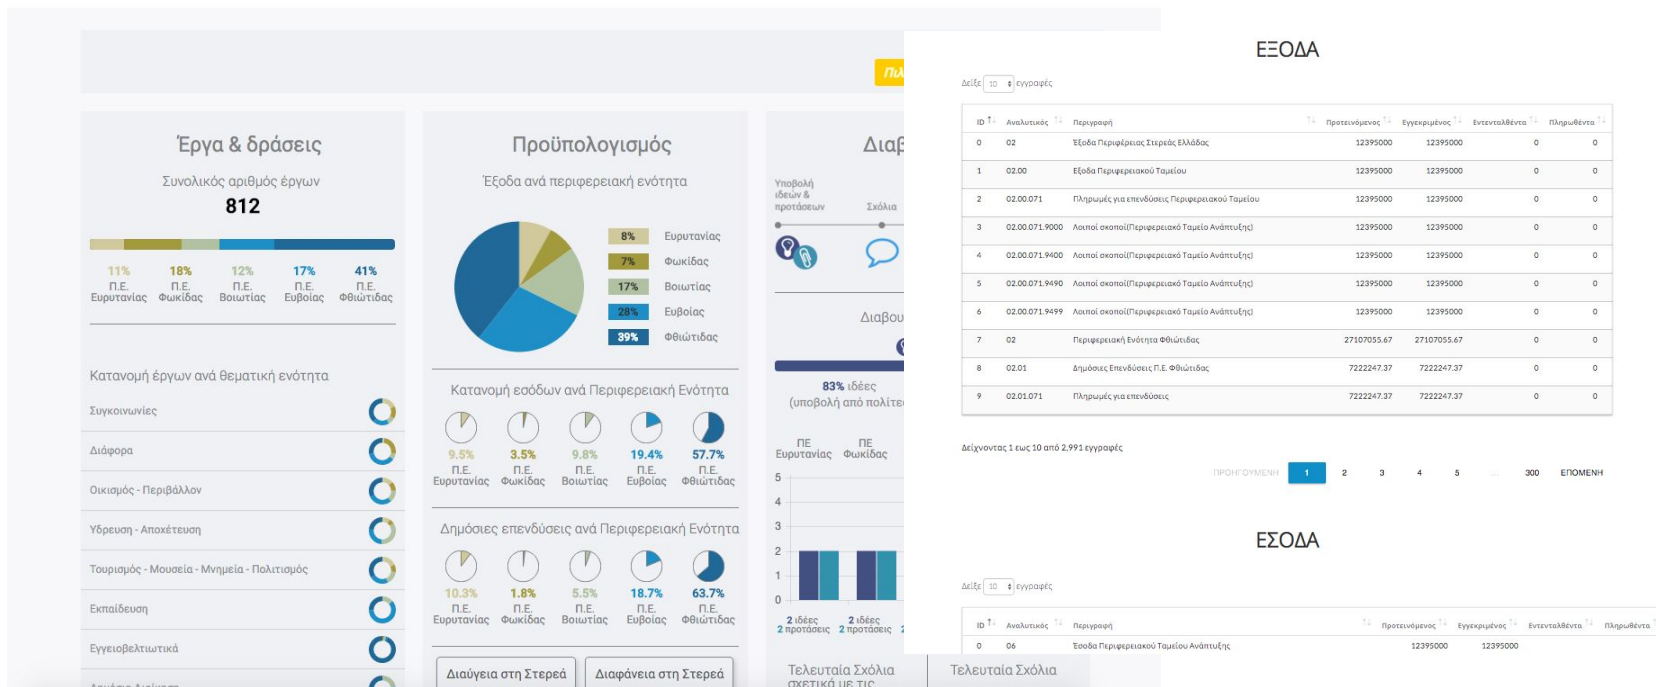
Πλ

Έργα & δράσεις

Συνολικός αριθμός έργων

812

11% Π.Ε. Ευρυτανίας
18% Π.Ε. Φωκίδας
12% Π.Ε. Βοιωτίας
17% Π.Ε. Ευβοίας
41% Π.Ε. Φθιώτιδας

Κατανομή έργων ανά θεματική ενότητα

Συγκοινωνίες

Διάφορα

Οικισμός - Περιβάλλον

Ύδρευση - Αποχέτευση

Τουρισμός - Μουσεία - Μνημεία - Πολιτισμός

Εκπαίδευση

Εγγειοβελτιωτικά

Προϋπολογισμός

Έξοδα ανά περιφερειακή ενότητα

8% Ευρυτανίας
7% Φωκίδας
17% Βοιωτίας
28% Ευβοίας
39% Φθιώτιδας

Κατανομή εσόδων ανά Περιφερειακή Ενότητα

9.5% Π.Ε. Ευρυτανίας
3.5% Π.Ε. Φωκίδας
9.8% Π.Ε. Βοιωτίας
19.4% Π.Ε. Ευβοίας
57.7% Π.Ε. Φθιώτιδας

Δημόσιες επενδύσεις ανά Περιφερειακή Ενότητα

10.3% Π.Ε. Ευρυτανίας
1.8% Π.Ε. Φωκίδας
5.5% Π.Ε. Βοιωτίας
18.7% Π.Ε. Ευβοίας
63.7% Π.Ε. Φθιώτιδας

Διαύγεια στη Στερεά

Διαφάνεια στη Στερεά

Διαβ

Υποβολή ιδεών & προτάσεων

Σχόλια

Διαβου

83% ιδέες
(υποβολή από πολίτε

ΠΕ Ευρυτανίας
ΠΕ Φωκίδας

5
4
3
2
1
0

2 ιδέες 2 προτάσεις
2 ιδέες 2 προτάσεις

Τελευταία Σχόλια
σχετικά με τις

Τελευταία Σχόλια

ΕΞΟΔΑ

Δείξε 10 εγγραφές

| ID | Αναλυτικός | Περιγραφή | Προτεινόμενος | Εγγεκριμένος | Εντενταλθέντα | Πληρωθέντα |
|---|---|---|---|---|---|---|
| 0 | 02 | Έξοδα Περιφέρειας Στερεάς Ελλάδας | 12395000 | 12395000 | 0 | 0 |
| 1 | 02.00 | Εξοδα Περιφερειακού Ταμείου | 12395000 | 12395000 | 0 | 0 |
| 2 | 02.00.071 | Πληρωμές για επενδύσεις Περιφερειακού Ταμείου | 12395000 | 12395000 | 0 | 0 |
| 3 | 02.00.071.9000 | Λοιποί σκοποί(Περιφερειακό Ταμείο Ανάπτυξης) | 12395000 | 12395000 | 0 | 0 |
| 4 | 02.00.071.9400 | Λοιποί σκοποί(Περιφερειακό Ταμείο Ανάπτυξης) | 12395000 | 12395000 | 0 | 0 |
| 5 | 02.00.071.9490 | Λοιποί σκοποί(Περιφερειακό Ταμείο Ανάπτυξης) | 12395000 | 12395000 | 0 | 0 |
| 6 | 02.00.071.9499 | Λοιποί σκοποί(Περιφερειακό Ταμείο Ανάπτυξης) | 12395000 | 12395000 | 0 | 0 |
| 7 | 02 | Περιφερειακή Ενότητα Φθιώτιδας | 27107055.67 | 27107055.67 | 0 | 0 |
| 8 | 02.01 | Δημόσιες Επενδύσεις Π.Ε. Φθιώτιδας | 7222247.37 | 7222247.37 | 0 | 0 |
| 9 | 02.01.071 | Πληρωμές για επενδύσεις | 7222247.37 | 7222247.37 | 0 | 0 |

Δείχνοντας 1 εως 10 από 2,991 εγγραφές

ΠΡΟΗΓΟΥΜΕΝΗ 1 2 3 4 5 ... 300 ΕΠΟΜΕΝΗ

ΕΣΟΔΑ

Δείξε 10 εγγραφές

| ID | Αναλυτικός | Περιγραφή | Προτεινόμενος | Εγγεκριμένος | Εντενταλθέντα | Πληρωθέντα |
|---|---|---|---|---|---|---|
| 0 | 06 | Έσοδα Περιφερειακού Ταμείου Ανάπτυξης | 12395000 | 12395000 | | |